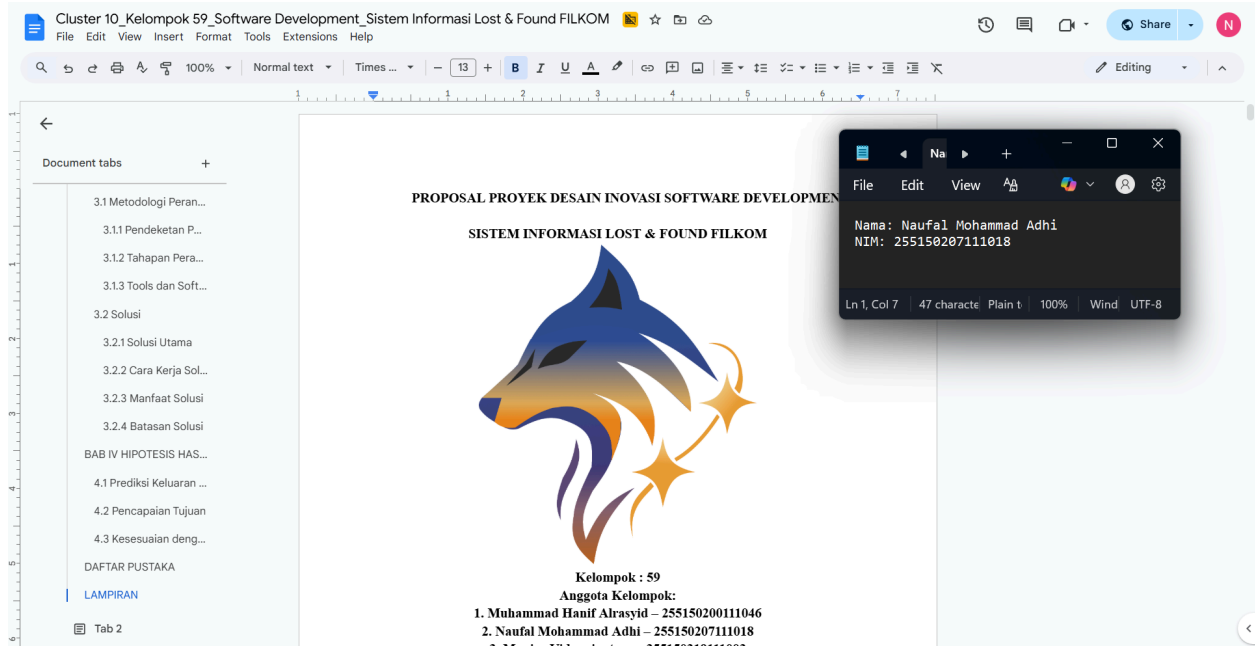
Cluster 10_Kelompok 59_Software Development_Sistem Informasi Lost & Found FILKOM
File Edit View Insert Format Tools Extensions Help

Share N

100% Normal text Times ... 13 B I U A Editing

Document tabs +

3.1 Metodologi Peran...
3.1.1 Pendeketan P...
3.1.2 Tahapan Pera...
3.1.3 Tools dan Soft...
3.2 Solusi
3.2.1 Solusi Utama
3.2.2 Cara Kerja Sol...
3.2.3 Manfaat Solusi
3.2.4 Batasan Solusi
BAB IV HIPOTESIS HAS...
4.1 Prediksi Keluaran ...
4.2 Pencapaian Tujuan
4.3 Kesesuaian deng...
DAFTAR PUSTAKA
LAMPIRAN
Tab 2

PROPOSAL PROYEK DESAIN INOVASI SOFTWARE DEVELOPMEN

SISTEM INFORMASI LOST & FOUND FILKOM

Kelompok : 59
Anggota Kelompok:
1. Muhammad Hanif Alrasyid – 255150200111046
2. Naufal Mohammad Adhi – 255150207111018
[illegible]

Na +
File Edit View
Nama: Naufal Mohammad Adhi
NIM: 255150207111018
Ln 1, Col 7 | 47 characte | Plain t | 100% | Wind | UTF-8